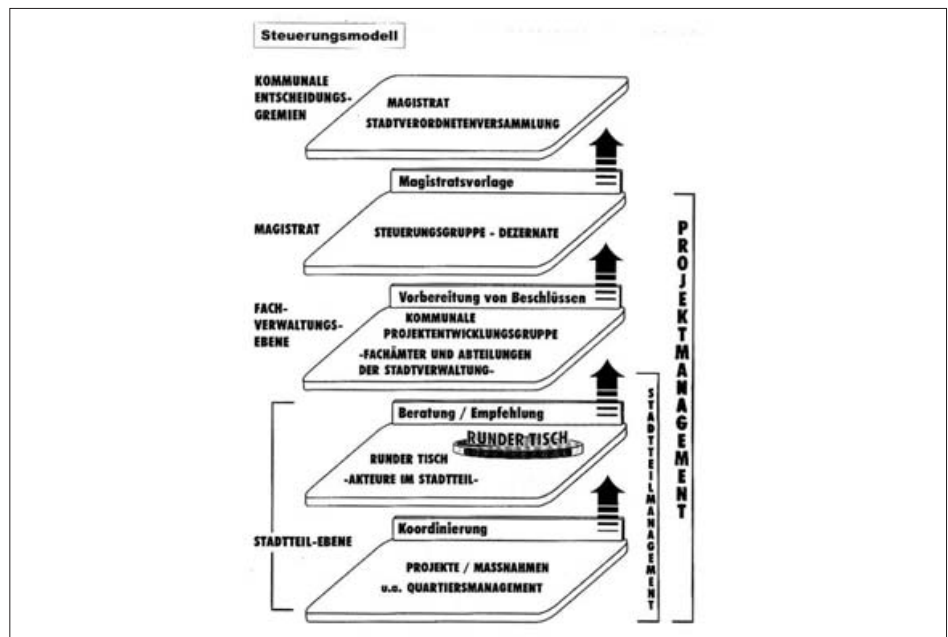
Steuerungsmodell

KOMMUNALE ENTSCHEIDUNGS-GREMIEN

MAGISTRAT
STADTVERORDNETENVERSAMMLUNG

Magistratsvorlage

MAGISTRAT

STEUERUNGSGRUPPE - DEZERNATE

Vorbereitung von Beschlüssen

FACH-VERWALTUNGS-EBENE

KOMMUNALE PROJEKTENTWICKLUNGSGRUPPE
-FACHÄMTER UND ABTEILUNGEN DER STADTVERWALTUNG-

Beratung / Empfehlung

RUNDER TISCH

RUNDER TISCH
-AKTEURE IM STADTTEIL-

Koordinierung

STADTTEIL-EBENE

PROJEKTE / MASSNAHMEN
u.a. QUARTIERSMANAGEMENT

STADTTEILMANAGEMENT

PROJEKTMANAGEMENT